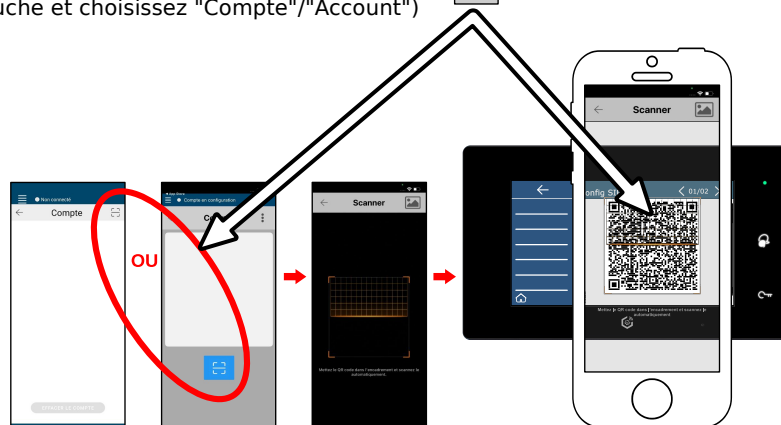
uche et choisissez "Compte"/"Account")

Non connecté

Compte

OU

Compte en configuration

Co

Scanner

Mettez le QR code dans l'encadrement et scannez le automatiquement.

Scanner

onfig_SI

01/02

Mettez le QR code dans l'encadrement et scannez le automatiquement.